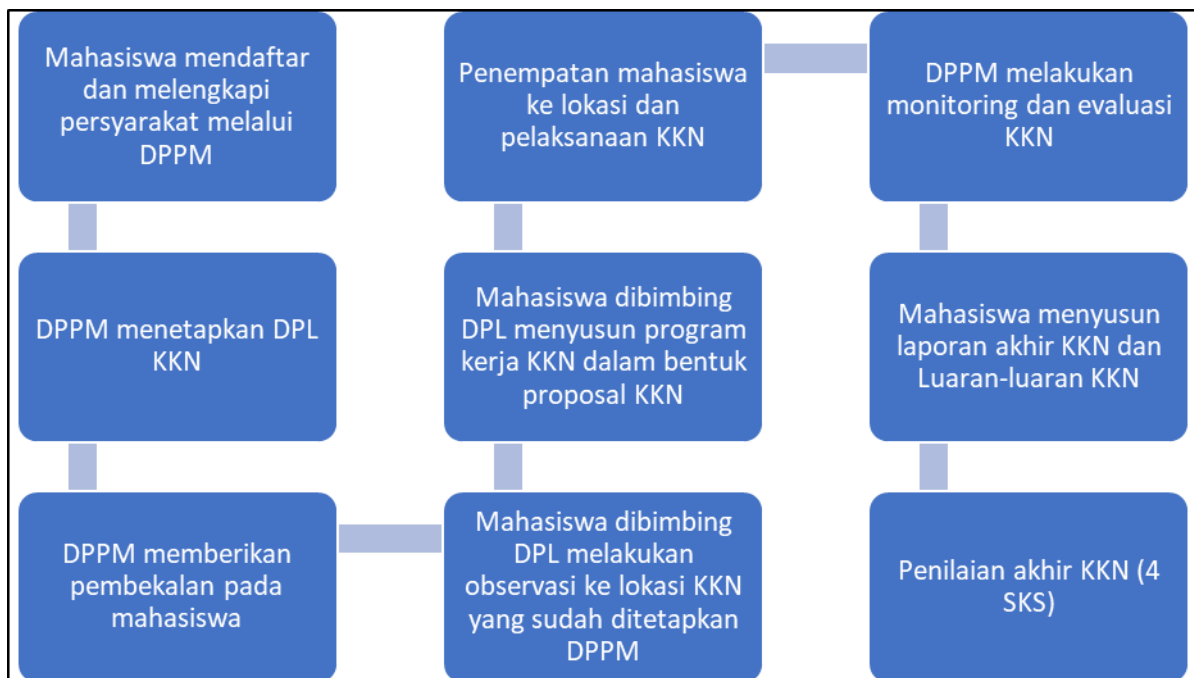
Mahasiswa mendaftar dan melengkapi persyarakat melalui DPPM

DPPM menetapkan DPL KKN

DPPM memberikan pembekalan pada mahasiswa

Mahasiswa dibimbing DPL melakukan observasi ke lokasi KKN yang sudah ditetapkan DPPM

Mahasiswa dibimbing DPL menyusun program kerja KKN dalam bentuk proposal KKN

Penempatan mahasiswa ke lokasi dan pelaksanaan KKN

DPPM melakukan monitoring dan evaluasi KKN

Mahasiswa menyusun laporan akhir KKN dan Luaran-luaran KKN

Penilaian akhir KKN (4 SKS)